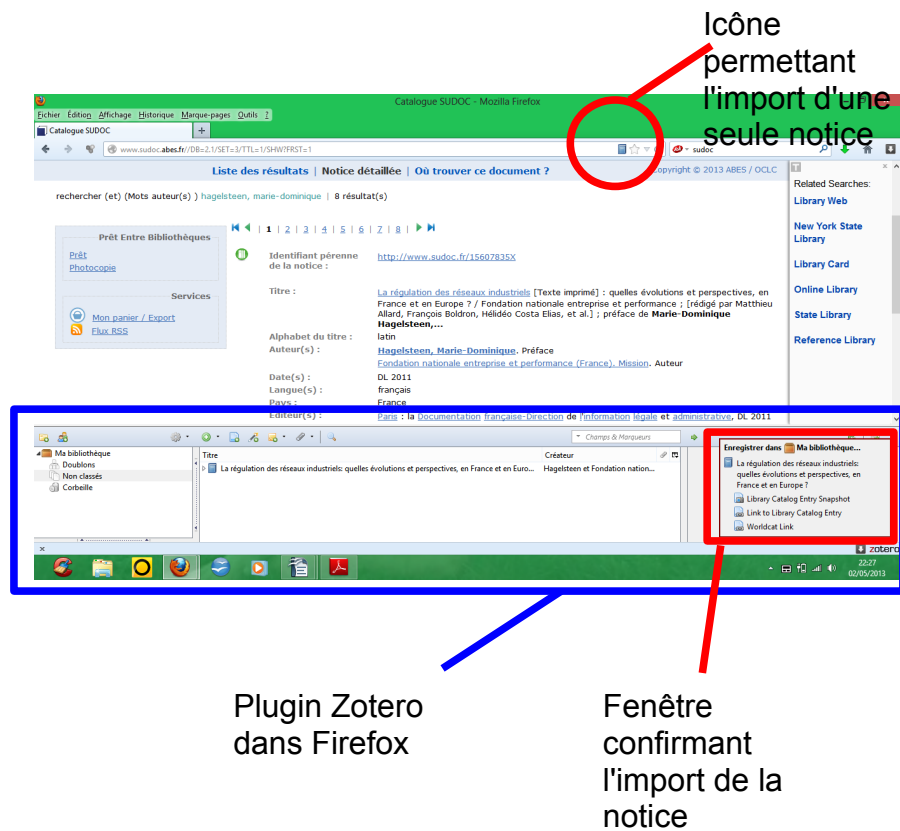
Icône permettant l'import d'une seule notice

Catalogue SUDOC - Mozilla Firefox

Fichier Édition Affichage Historique Marque-pages Outils ?

Catalogue SUDOC

www.sudoc.abes.fr//DB=2.1/SET=3/TTL=1/SHW?FRST=1

sudoc

Liste des résultats | Notice détaillée | Où trouver ce document ?

Copyright © 2013 ABES / OCLC

Related Searches:

Library Web

New York State Library

Library Card

Online Library

State Library

Reference Library

rechercher (et) (Mots auteur(s) ) hagelsteen, marie-dominique | 8 résultat(s)

1 | 2 | 3 | 4 | 5 | 6 | 7 | 8 |

Prêt Entre Bibliothèques

Prêt

Photocopie

Services

Mon panier / Export

Flux RSS

Identifiant pérenne de la notice : http://www.sudoc.fr/15607835X

Titre : La régulation des réseaux industriels [Texte imprimé] : quelles évolutions et perspectives, en France et en Europe ? / Fondation nationale entreprise et performance ; [rédigé par Matthieu Allard, François Boldron, Hélidéo Costa Elias, et al.] ; préface de Marie-Dominique Hagelsteen,...

Alphabet du titre : latin

Auteur(s) : Hagelsteen, Marie-Dominique. Préface
Fondation nationale entreprise et performance (France). Mission. Auteur

Date(s) : DL 2011

Langue(s) : français

Pays : France

Editeur(s) : Paris : la Documentation française-Direction de l'information légale et administrative, DL 2011

Champs & Marqueurs

Ma bibliothèque

Doublons

Non classés

Corbeille

Titre

Créateur

La régulation des réseaux industriels: quelles évolutions et perspectives, en France et en Euro...

Hagelsteen et Fondation nation...

Enregistrer dans Ma bibliothèque...

La régulation des réseaux industriels: quelles évolutions et perspectives, en France et en Europe ?

Library Catalog Entry Snapshot

Link to Library Catalog Entry

Worldcat Link

zotero

22:27
02/05/2013

Plugin Zotero dans Firefox

Fenêtre confirmant l'import de la notice